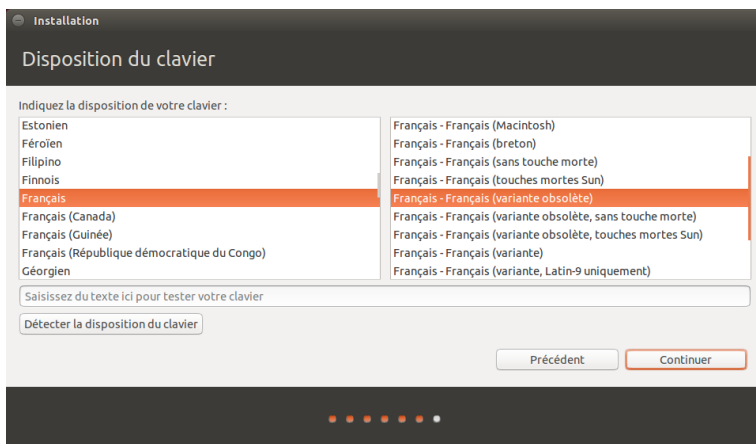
Installation

Disposition du clavier

Indiquez la disposition de votre clavier :

Estonien
Féroïen
Filipino
Finnois
Français
Français (Canada)
Français (Guinée)
Français (République démocratique du Congo)
Géorgien

Français - Français (Macintosh)
Français - Français (breton)
Français - Français (sans touche morte)
Français - Français (touches mortes Sun)
Français - Français (variante obsolète)
Français - Français (variante obsolète, sans touche morte)
Français - Français (variante obsolète, touches mortes Sun)
Français - Français (variante)
Français - Français (variante, Latin-9 uniquement)

Saisissez du texte ici pour tester votre clavier

Détecter la disposition du clavier

Précédent
Continuer